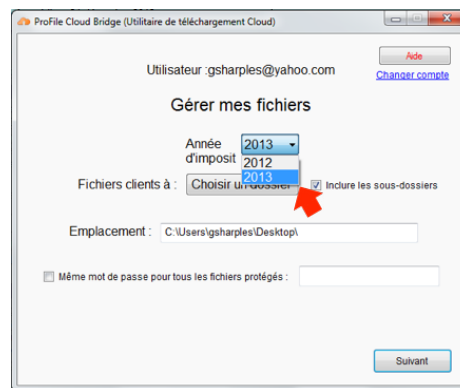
ProFile Cloud Bridge (Utilitaire de téléchargement Cloud)

Aide

Utilisateur :gsharples@yahoo.com

Changer compte

Gérer mes fichiers

Année d'imposit

2013

2012

2013

Fichiers clients à :

Choisir un dossier

Inclure les sous-dossiers

Emplacement :

C:\Users\gsharples\Desktop\

Même mot de passe pour tous les fichiers protégés :

Suivant